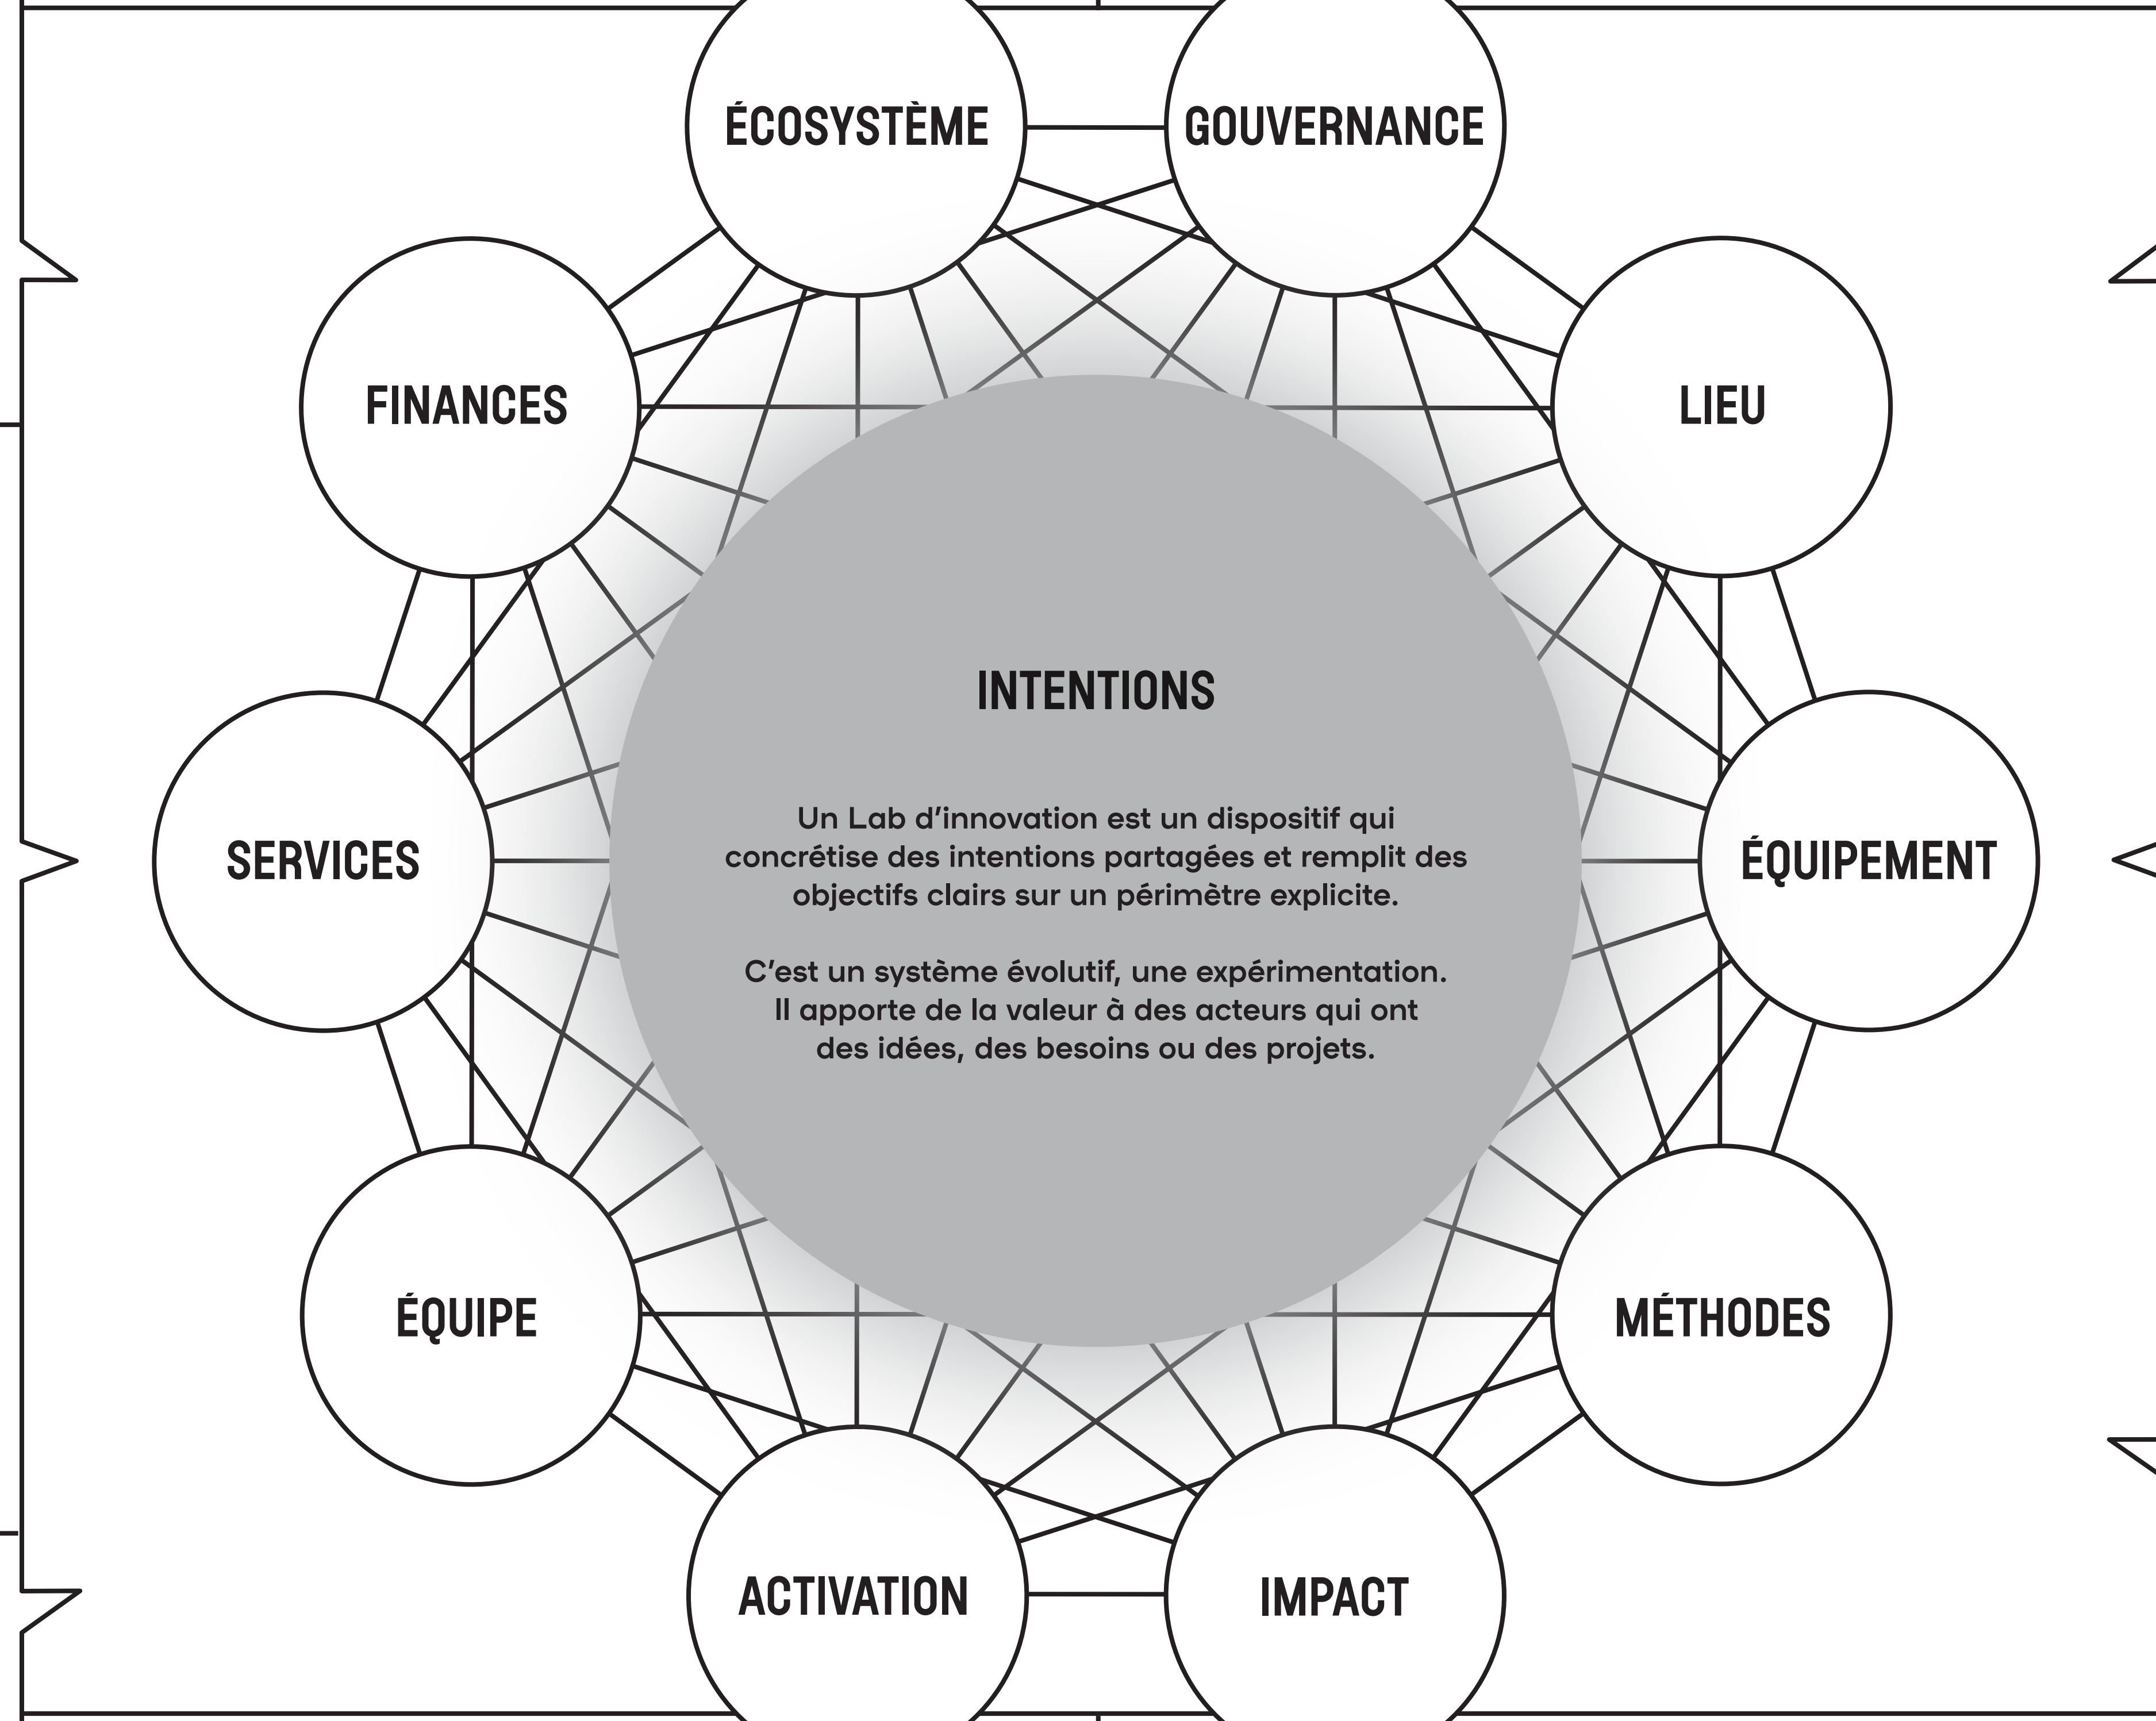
ÉCOSYSTÈME

GOUVERNANCE

FINANCES

LIEU

INTENTIONS

Un Lab d'innovation est un dispositif qui concrétise des intentions partagées et remplit des objectifs clairs sur un périmètre explicite.

C'est un système évolutif, une expérimentation. Il apporte de la valeur à des acteurs qui ont des idées, des besoins ou des projets.

SERVICES

ÉQUIPEMENT

ÉQUIPE

MÉTHODES

ACTIVATION

IMPACT